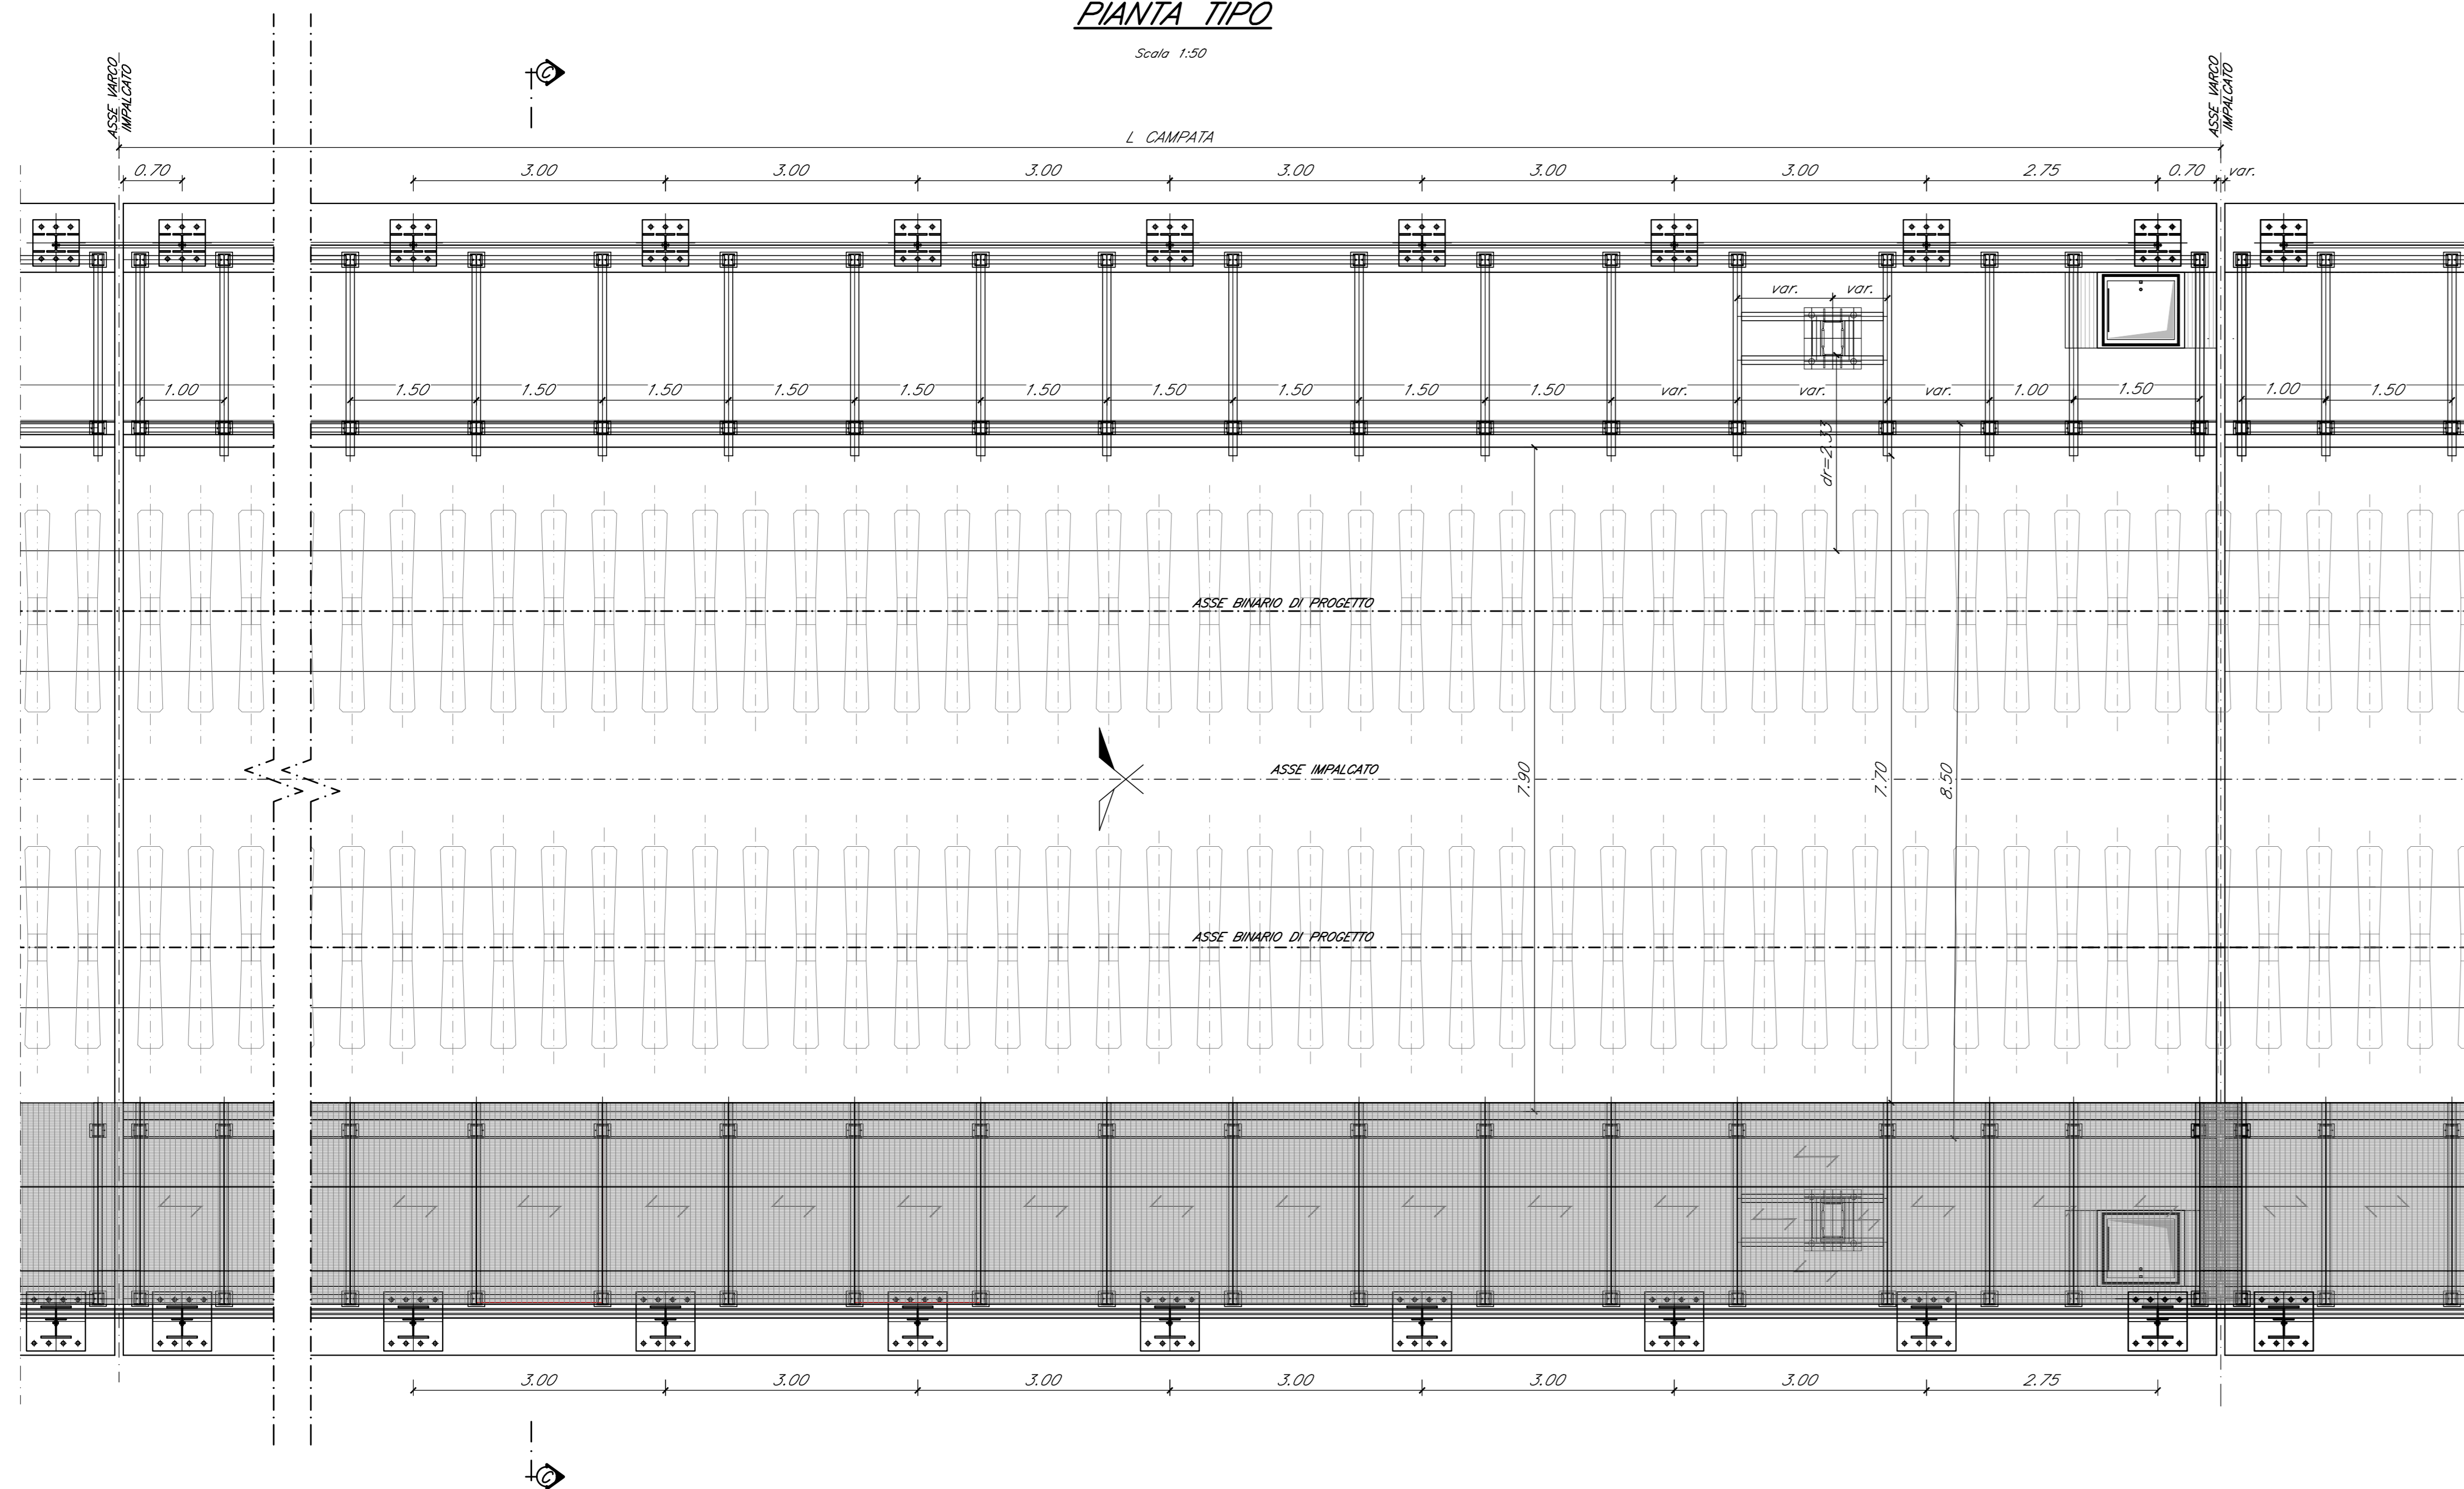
PIANTA TIPO

Scala 1:50

ASSE VARCO IMPALCATO

C

ASSE VARCO IMPALCATO

L CAMPATA

0.70 3.00 3.00 3.00 3.00 3.00 3.00 2.75 0.70 var.

var. var.

1.00 1.50 1.50 1.50 1.50 1.50 1.50 1.50 1.50 1.50 1.50 var. var. var. 1.00 1.50 1.00 1.50

dr=2.33

ASSE BINARIO DI PROGETTO

ASSE IMPALCATO

7.90

7.70

8.50

ASSE BINARIO DI PROGETTO

3.00 3.00 3.00 3.00 3.00 3.00 2.75

C